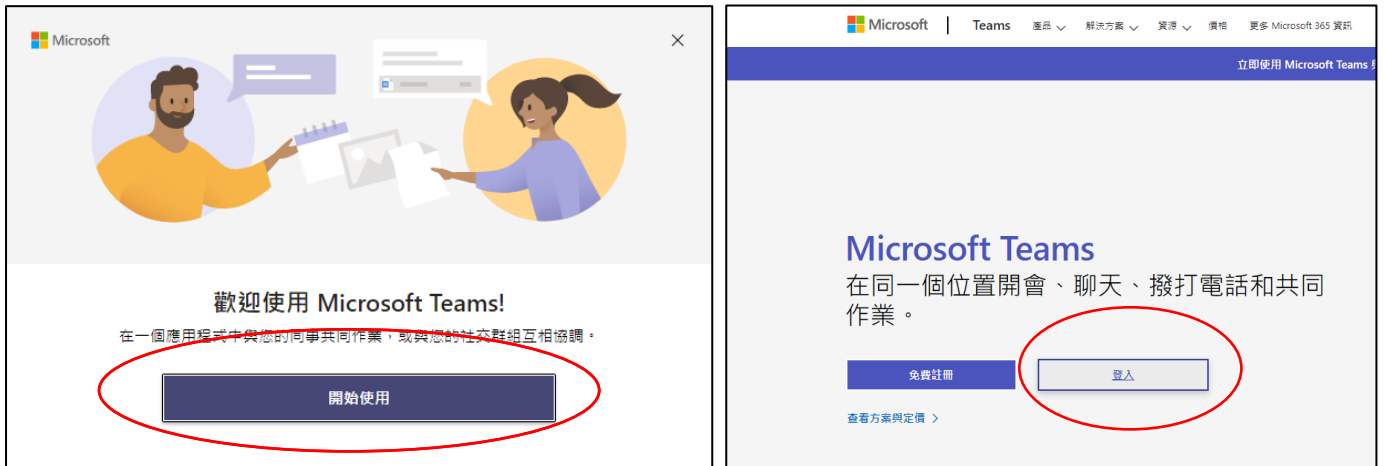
Microsoft

歡迎使用 Microsoft Teams!

在一個應用程式中與您的同事共同作業，或與您的社交群組互相協調。

開始使用

Microsoft | Teams 產品 解決方案 資源 價格 更多 Microsoft 365 資訊

立即使用 Microsoft Teams

Microsoft Teams

在同一個位置開會、聊天、撥打電話和共同作業。

免費註冊

登入

查看方案與定價 >